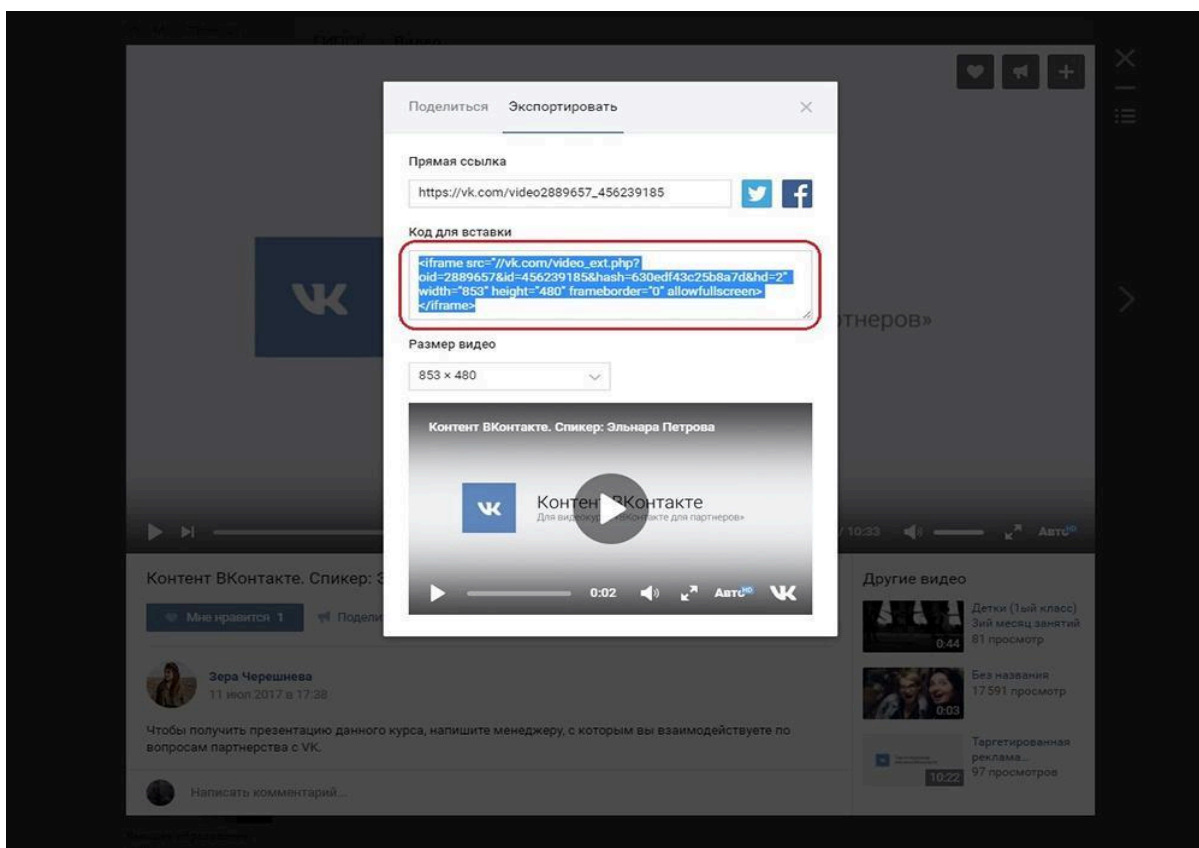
Поделиться Экспортировать

Прямая ссылка

https://vk.com/video2889657_456239185

Код для вставки

<iframe src="//vk.com/video_ext.php?oid=2889657&id=456239185&hash=630edf43c25b8a7d&hd=2" width="853" height="480" frameborder="0" allowfullscreen></iframe>

Размер видео

853 × 480

Контент ВКонтакте. Спикер: Эльнара Петрова

Контент ВКонтакте

Для видеокурса «ВКонтакте для партнеров»

0:02 Авто

тнеров»

/ 10:33 Авто

Контент ВКонтакте. Спикер: Э

Мне нравится 1 Подели

Зера Черешнева
11 июл 2017 в 17:38

Чтобы получить презентацию данного курса, напишите менеджеру, с которым вы взаимодействуете по вопросам партнерства с VK.

Написать комментарий...

Другие видео

Детки (1ый класс) Зий месяц занятий
81 просмотр
0:44

Без названия
17 591 просмотр
0:03

Таргетированная реклама...
97 просмотров
10:22